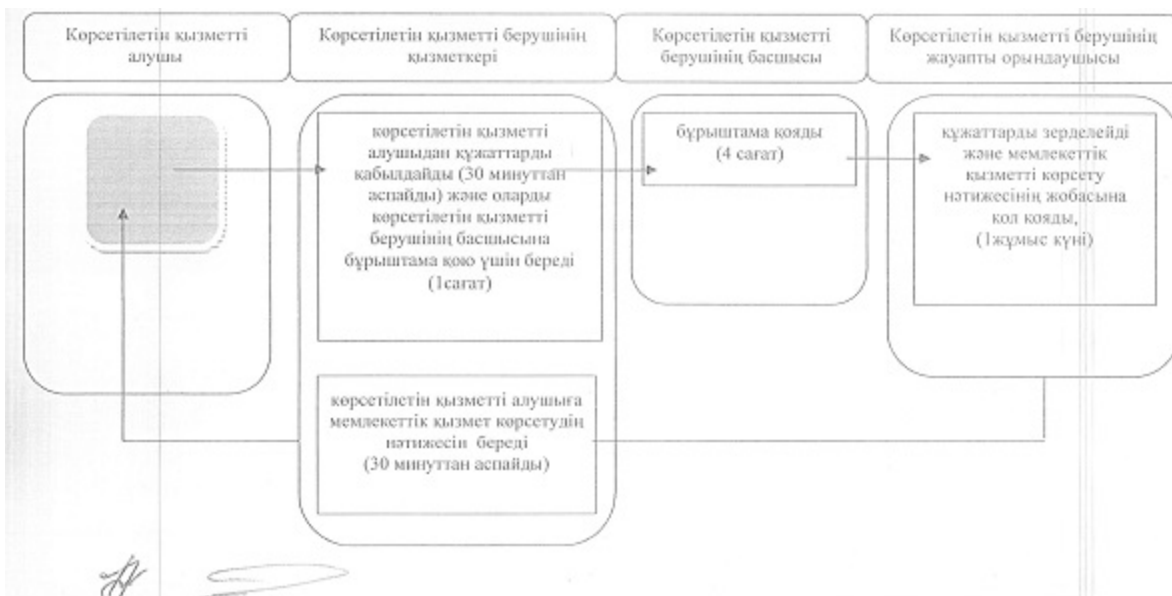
Көрсетілетін қызметті алушы

Көрсетілетін қызметті берушінің қызметкері

Көрсетілетін қызметті берушінің басшысы

Көрсетілетін қызметті берушінің жауапты орындаушысы

көрсетілетін қызметті алушыдан құжаттарды қабылдайды (30 минуттан аспайды) және оларды көрсетілетін қызметті берушінің басшысына бұрыштама қою үшін береді (1сағат)

бұрыштама қояды (4 сағат)

құжаттарды зерделейді және мемлекеттік қызметті көрсету нәтижесінің жобасына қол қояды, (1жұмыс күні)

көрсетілетін қызметті алушыға мемлекеттік қызмет көрсетудің нәтижесін береді (30 минуттан аспайды)